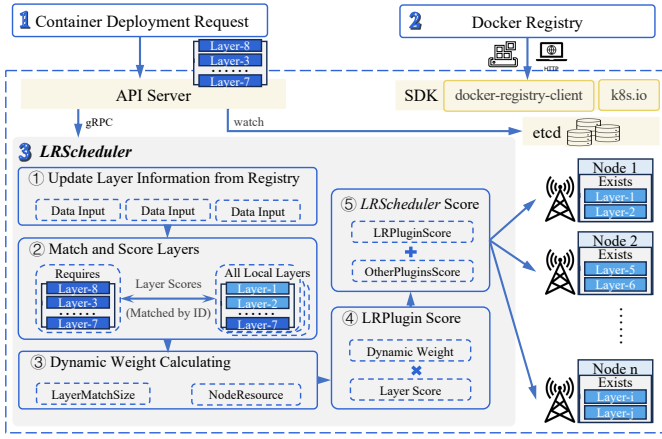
1 Container Deployment Request

2 Docker Registry

Layer-8
Layer-3
......
Layer-7

HTTP

API Server

SDK docker-registry-client k8s.io

gRPC

watch

etcd

3 LRScheduler

① Update Layer Information from Registry

Data Input Data Input Data Input

② Match and Score Layers

Requires
Layer-8
Layer-3
......
Layer-7

Layer Scores
(Matched by ID)

All Local Layers
Layer-1
Layer-2
......
Layer-7

③ Dynamic Weight Calculating

LayerMatchSize NodeResource

⑤ LRScheduler Score

LRPluginScore
+
OtherPluginsScore

④ LRPlugin Score

Dynamic Weight
×
Layer Score

Node 1
Exists
Layer-1
Layer-2

Node 2
Exists
Layer-5
Layer-6

Node n
Exists
Layer-i
Layer-j